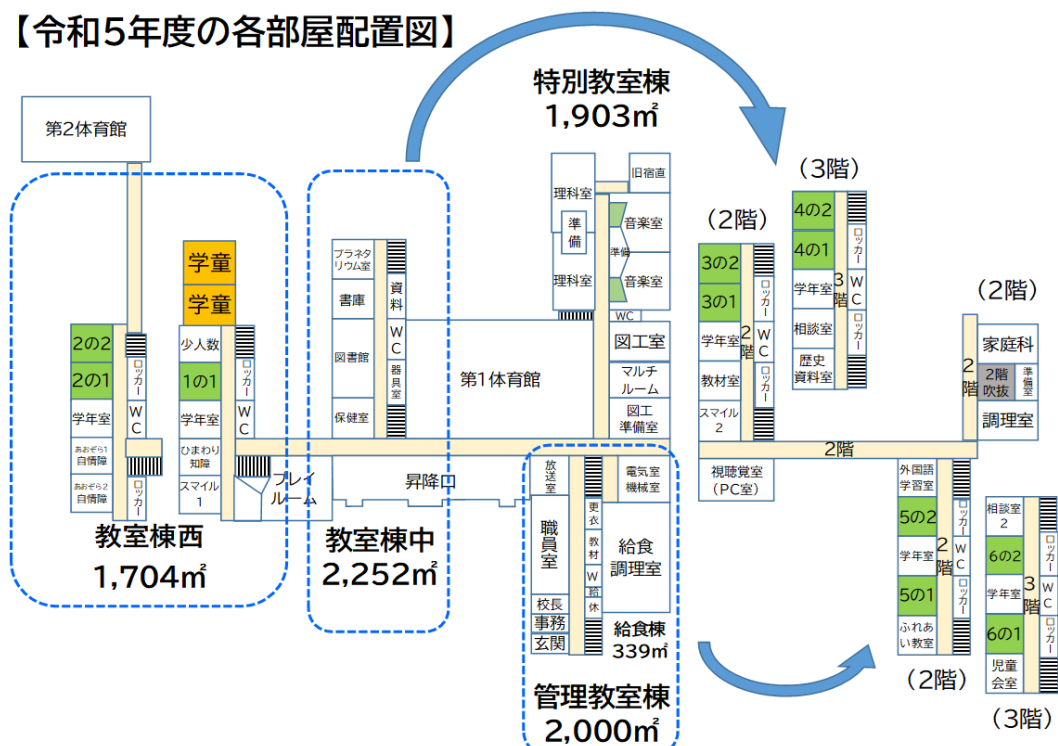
【令和5年度の各部屋配置図】

第2体育館

特別教室棟
1,903㎡

理科室
準備
理科室
旧宿直
音楽室
準備
音楽室
WC
図工室
マルチルーム
図工準備室

(3階)
4の2
4の1
学年室
3階
相談室
歴史資料室
ロッカー
WC
ロッカー

(2階)
3の2
3の1
学年室
2階
教材室
スマイル2
ロッカー
WC
ロッカー

(2階)
2階
家庭科
2階吹抜
準備室
調理室

学童
学童

2の2
2の1
学年室
あおぞら1 自情障
あおぞら2 自情障
ロッカー
WC
ロッカー

少人数
1の1
学年室
ひまわり知障
スマイル1
ロッカー
WC

プレイルーム

教室棟西
1,704㎡

プラネタリウム室
書庫
図書館
保健室
資料
WC
器具室

第1体育館

昇降口

教室棟中
2,252㎡

放送室
職員室
校長
事務
玄関
更衣
教材
W
休
電気室機械室
給食調理室
給食棟
339㎡

管理教室棟
2,000㎡

2階

視聴覚室(PC室)

外国語学習室
5の2
学年室
2階
5の1
ふれあい教室
ロッカー
WC
ロッカー

(2階)

相談室2
6の2
学年室
3階
6の1
児童会室
ロッカー
WC
ロッカー

(3階)